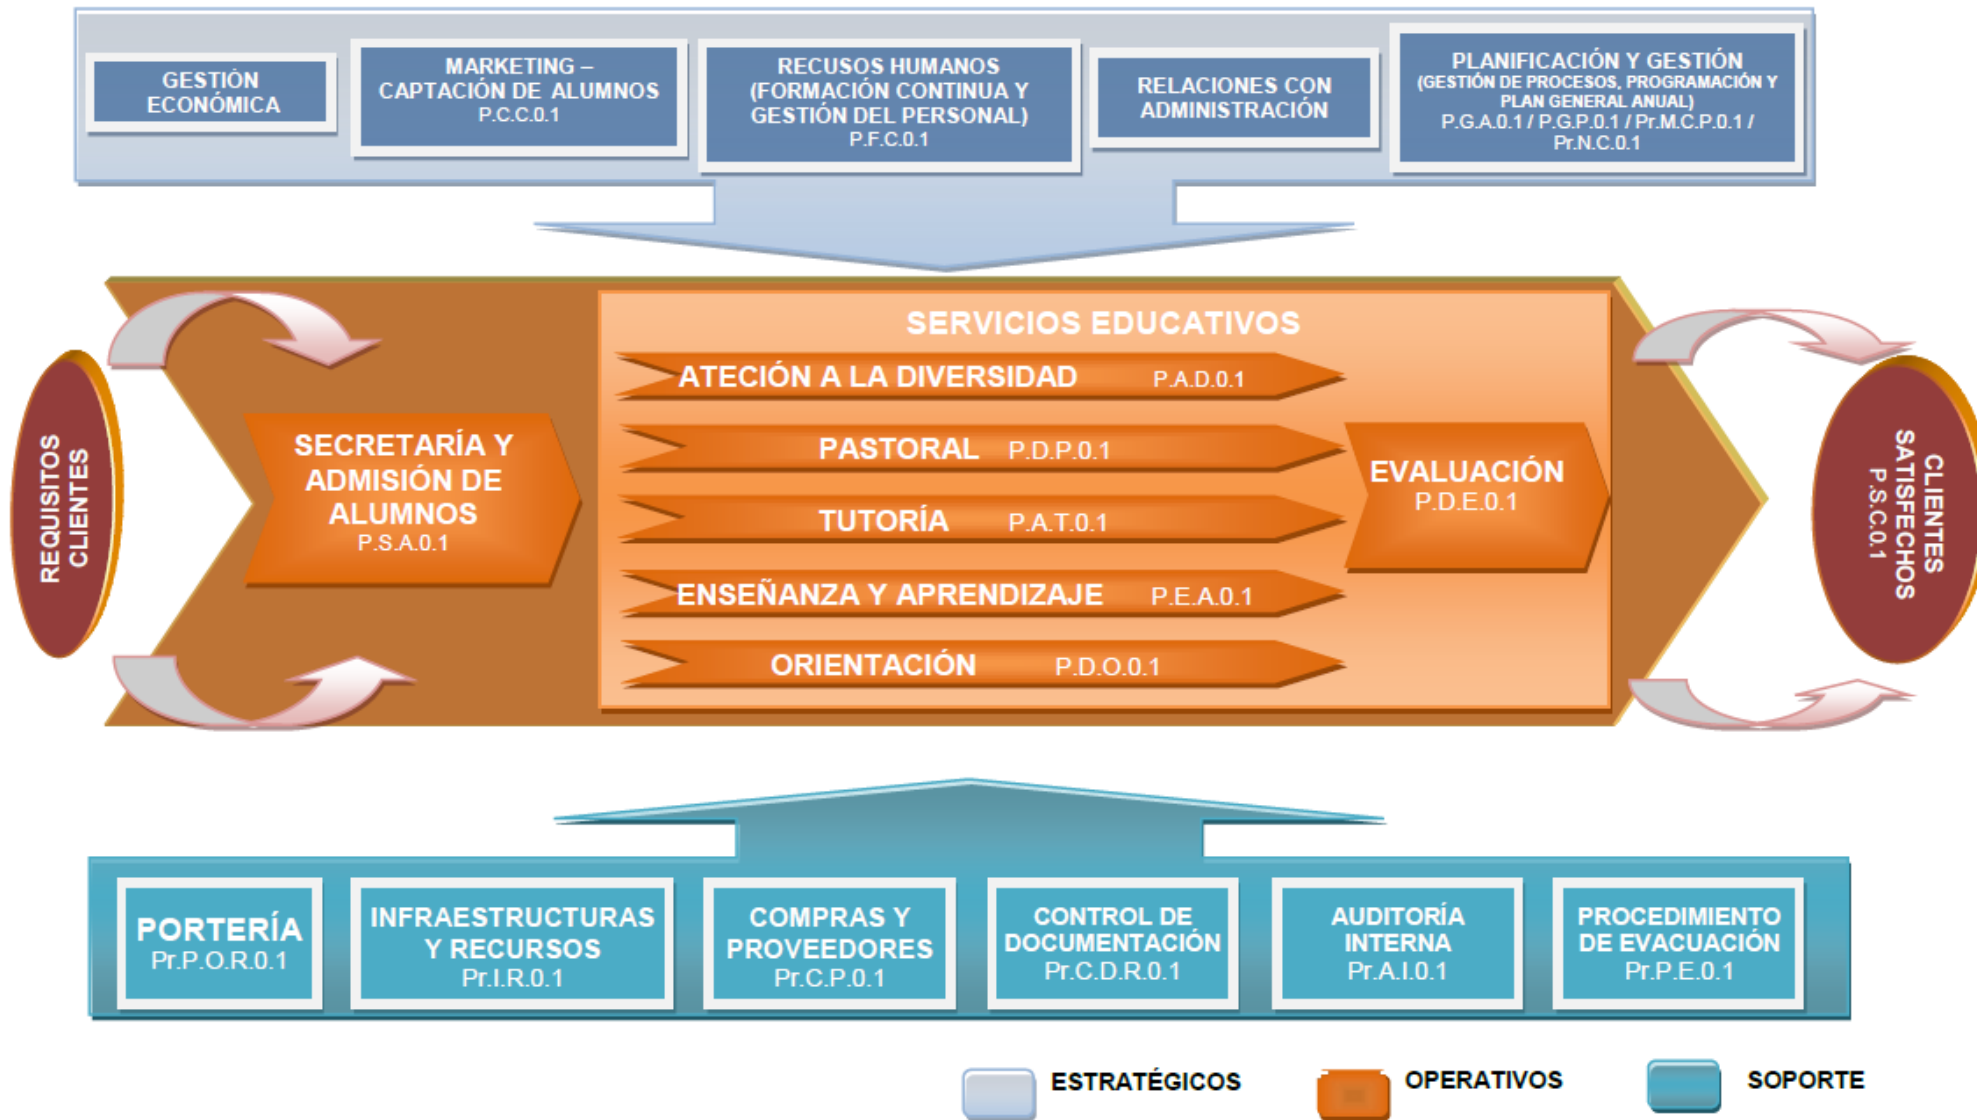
GESTIÓN ECONÓMICA

MARKETING – CAPTACIÓN DE ALUMNOS P.C.C.0.1

RECUSOS HUMANOS (FORMACIÓN CONTINUA Y GESTIÓN DEL PERSONAL) P.F.C.0.1

RELACIONES CON ADMINISTRACIÓN

PLANIFICACIÓN Y GESTIÓN (GESTIÓN DE PROCESOS, PROGRAMACIÓN Y PLAN GENERAL ANUAL) P.G.A.0.1 / P.G.P.0.1 / Pr.M.C.P.0.1 / Pr.N.C.0.1

REQUISITOS CLIENTES

SECRETARÍA Y ADMISIÓN DE ALUMNOS P.S.A.0.1

SERVICIOS EDUCATIVOS

ATECIÓN A LA DIVERSIDAD P.A.D.0.1

PASTORAL P.D.P.0.1

TUTORÍA P.A.T.0.1

ENSEÑANZA Y APRENDIZAJE P.E.A.0.1

ORIENTACIÓN P.D.O.0.1

EVALUACIÓN P.D.E.0.1

CLIENTES SATISFECHOS P.S.C.0.1

PORTERÍA Pr.P.O.R.0.1

INFRAESTRUCTURAS Y RECURSOS Pr.I.R.0.1

COMPRAS Y PROVEEDORES Pr.C.P.0.1

CONTROL DE DOCUMENTACIÓN Pr.C.D.R.0.1

AUDITORÍA INTERNA Pr.A.I.0.1

PROCEDIMIENTO DE EVACUACIÓN Pr.P.E.0.1

ESTRATÉGICOS

OPERATIVOS

SOPORTE